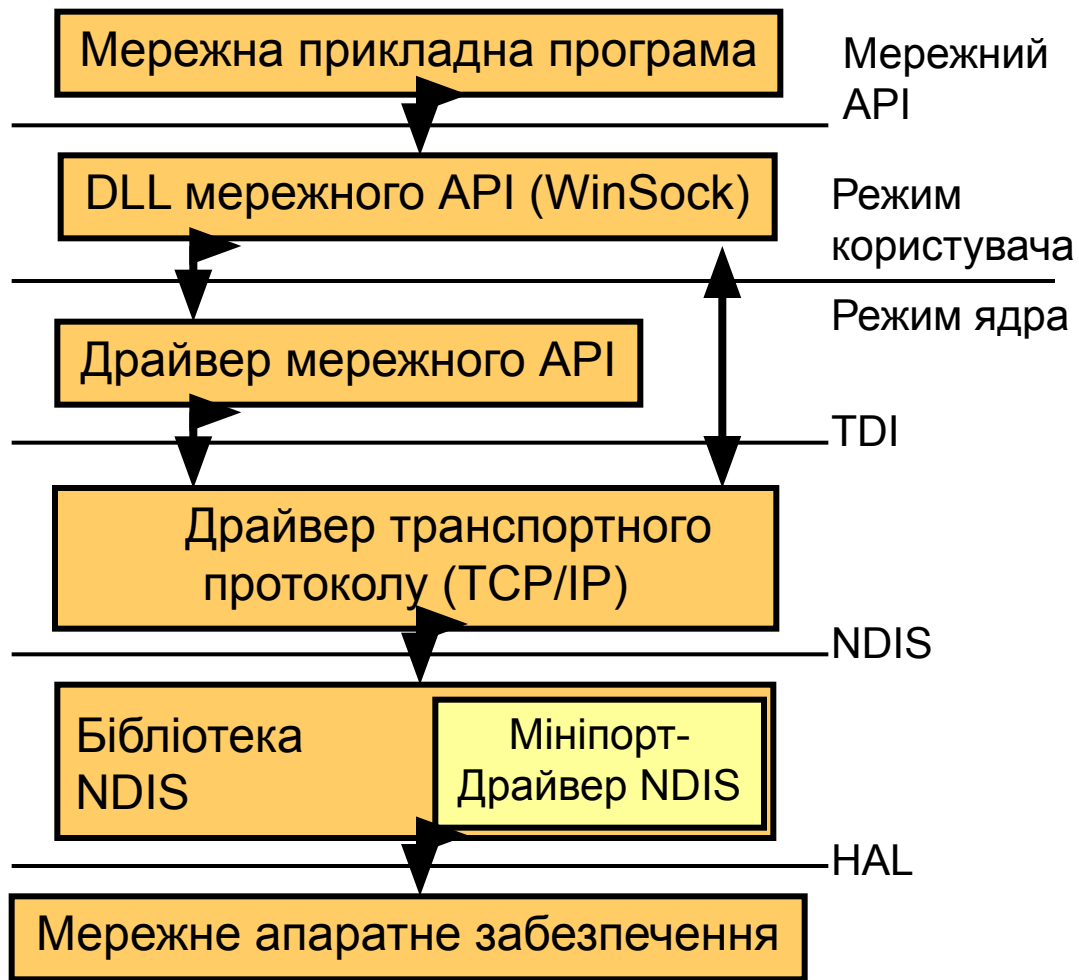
Мережна прикладна програма

Мережний API

DLL мережного API (WinSock)

Режим користувача

Режим ядра

Драйвер мережного API

TDI

Драйвер транспортного протоколу (TCP/IP)

NDIS

Бібліотека NDIS

Мініпорт-Драйвер NDIS

HAL

Мережне апаратне забезпечення